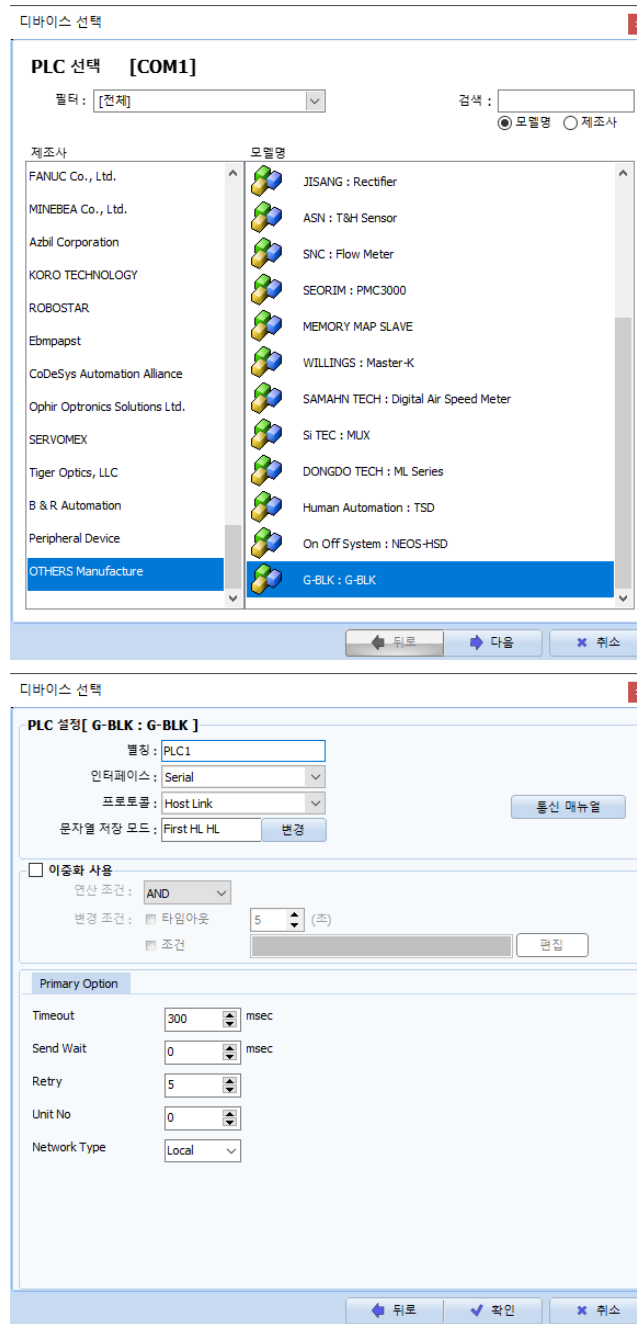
디바이스 선택

PLC 선택 [COM1]

필터 : [전체]

검색 :

모델명 제조사

제조사

FANUC Co., Ltd.
MINEBEA Co., Ltd.
Azbil Corporation
KORO TECHNOLOGY
ROBOSTAR
Ebmpapst
CoDeSys Automation Alliance
Ophir Optronics Solutions Ltd.
SERVOMEX
Tiger Optics, LLC
B & R Automation
Peripheral Device
OTHERS Manufacture

모델명

JISANG : Rectifier
ASN : T&H Sensor
SNC : Flow Meter
SEORIM : PMC3000
MEMORY MAP SLAVE
WILLINGS : Master-K
SAMAHN TECH : Digital Air Speed Meter
Si TEC : MUX
DONGDO TECH : ML Series
Human Automation : TSD
On Off System : NEOS-HSD
G-BLK : G-BLK

뒤로 다음 취소

디바이스 선택

PLC 설정[ G-BLK : G-BLK ]

별칭 : PLC1
인터페이스 : Serial
프로토콜 : Host Link
문자열 저장 모드 : First HL HL 변경

통신 매뉴얼

이중화 사용

연산 조건 : AND
변경 조건 : 타임아웃 5 (초)
조건 편집

Primary Option

Timeout 300 msec
Send Wait 0 msec
Retry 5
Unit No 0
Network Type Local

뒤로 확인 취소